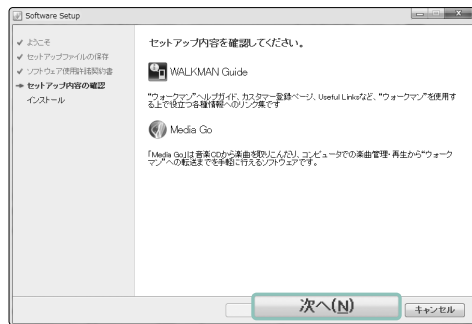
Software Setup

✔ ようこそ
✔ セットアップファイルの保存
✔ ソフトウェア使用許諾契約書
➡ セットアップ内容の確認
インストール

セットアップ内容を確認してください。

WALKMAN Guide

"ウォークマン"ヘルプガイド、カスタマー登録ページ、Useful Linksなど、"ウォークマン"を使用する上で役立つ各種情報へのリンク集です

Media Go

「Media Go」は音楽CDから楽曲を取り込んだり、コンピュータでの楽曲管理・再生から"ウォークマン"への転送までを手軽に行えるソフトウェアです。

次へ(N)
キャンセル